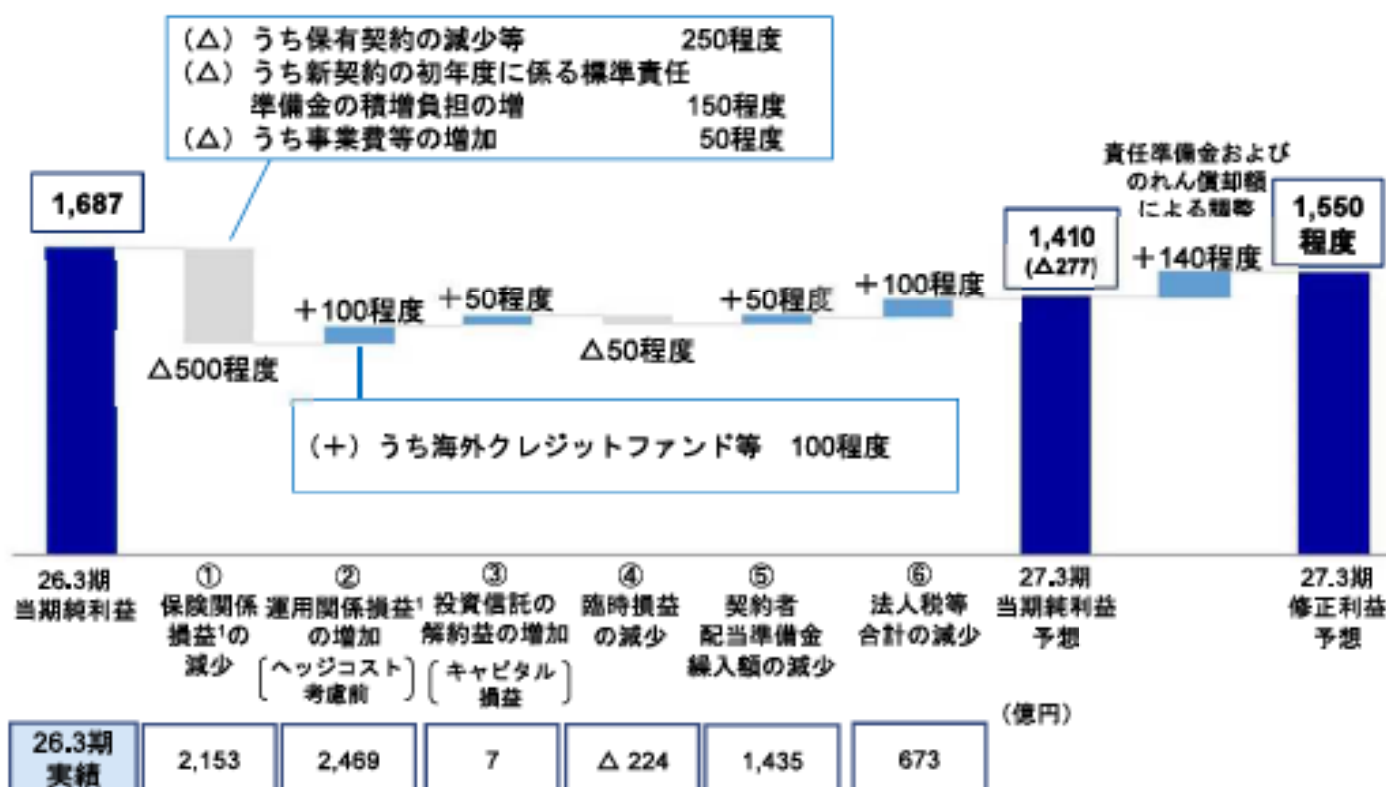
（△）うち保有契約の減少等　250程度
（△）うち新契約の初年度に係る標準責任準備金の積増負担の増　150程度
（△）うち事業費等の増加　50程度

1,687

△500程度

＋100程度

＋50程度

△50程度

＋50程度

＋100程度

1,410
(△277)

責任準備金およびのれん償却額による額等

＋140程度

1,550
程度

（＋）うち海外クレジットファンド等　100程度

26.3期
当期純利益

①
保険関係損益$^1$の減少

②
運用関係損益$^1$の増加
（ヘッジコスト考慮前）

③
投資信託の解約益の増加
（キャピタル損益）

④
臨時損益の減少

⑤
契約者配当準備金繰入額の減少

⑥
法人税等合計の減少

27.3期
当期純利益予想

27.3期
修正利益予想

（億円）

| 26.3期実績 | 2,153 | 2,469 | 7 | △ 224 | 1,435 | 673 |
|---|---|---|---|---|---|---|